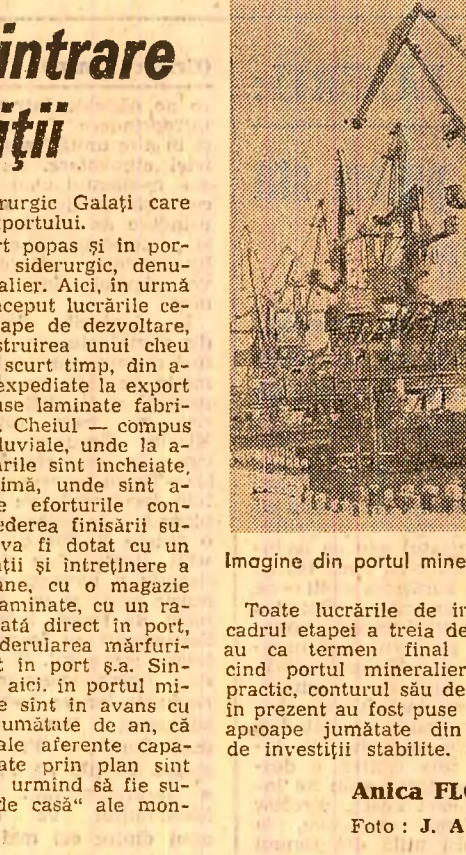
intrare
ţii

rurgic Galaţi care portului.

t popas şi in por- siderurgic, denu- alier. Aici, in urmă aceput lucrările ce- ape de dezvoltare, struirea unui cheu scurt timp, din a- expediate la export use laminate fabri- . Cheiul — compus fluviale, unde la a- rile sint incheiate, imă, unde sint a- e eforturile con- ederea finisării su- va fi dotat cu un ţii şi intreţinere a ane, cu o magazie aminate, cu un ra- ată direct in port, derularea mărfuri- t in port ş.a. Sin- aici, in portul mi- e sint in avans cu jumătate de an, că ale aferente capa- ate prin plan sint urmind să fie su- de casă" ale mon-

Imagine din portul mine

Toate lucrările de in cadrul etapei a treia de au ca termen final cind portul mineralier practic, conturul său de in prezent au fost puse aproape jumătate din de investiţii stabilite.

Anica FL

Foto : J. A